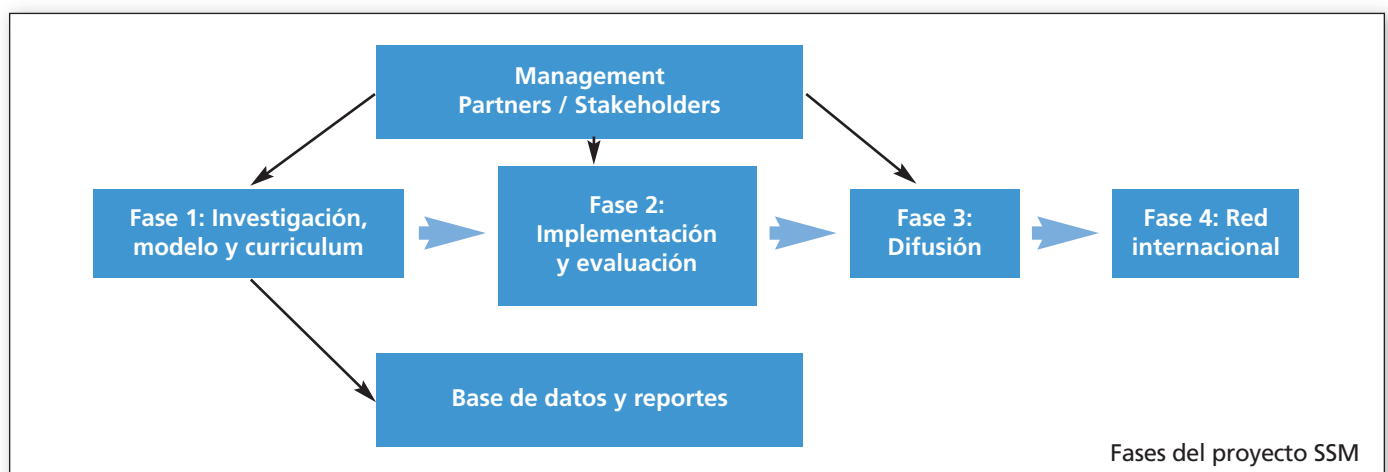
Management
Partners / Stakeholders

Fase 1: Investigación, modelo y curriculum

Fase 2: Implementación y evaluación

Fase 3: Difusión

Fase 4: Red internacional

Base de datos y reportes

Fases del proyecto SSM